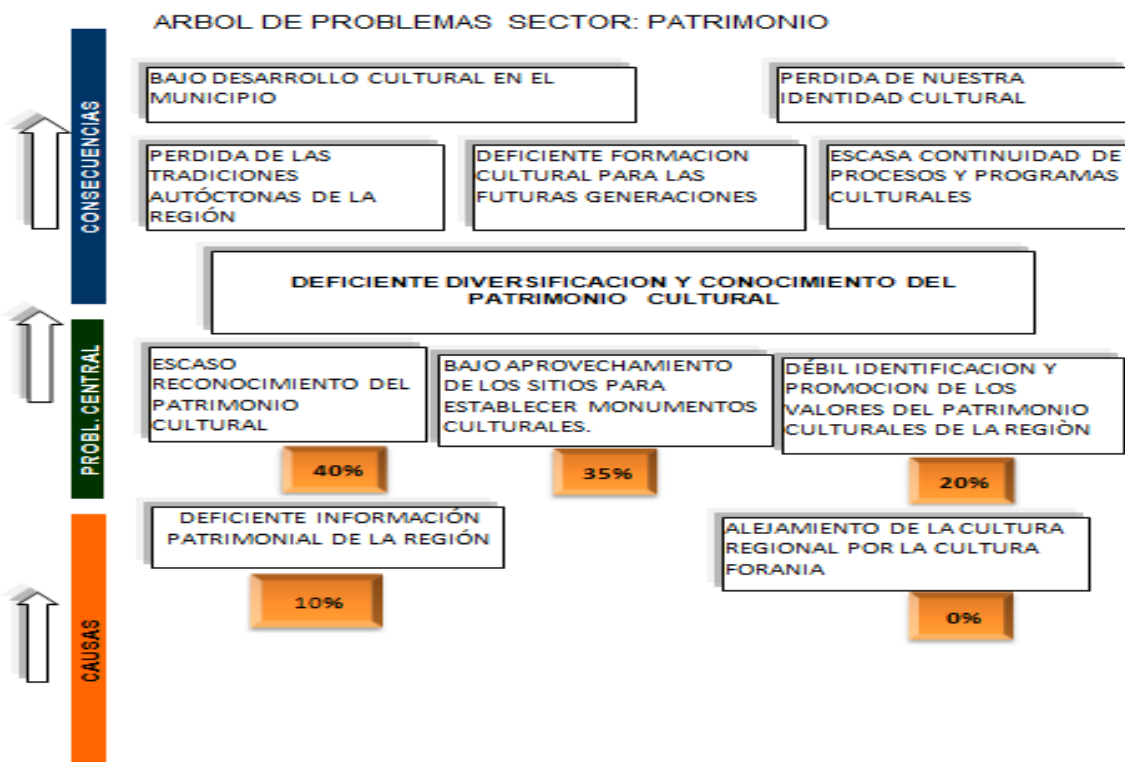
ARBOL DE PROBLEMAS SECTOR: PATRIMONIO

CONSECUENCIAS

BAJO DESARROLLO CULTURAL EN EL MUNICIPIO

PERDIDA DE NUESTRA IDENTIDAD CULTURAL

PERDIDA DE LAS TRADICIONES AUTÓCTONAS DE LA REGIÓN

DEFICIENTE FORMACION CULTURAL PARA LAS FUTURAS GENERACIONES

ESCASA CONTINUIDAD DE PROCESOS Y PROGRAMAS CULTURALES

PROBL. CENTRAL

DEFICIENTE DIVERSIFICACION Y CONOCIMIENTO DEL PATRIMONIO CULTURAL

CAUSAS

ESCASO RECONOCIMIENTO DEL PATRIMONIO CULTURAL

40%

BAJO APROVECHAMIENTO DE LOS SITIOS PARA ESTABLECER MONUMENTOS CULTURALES.

35%

DÉBIL IDENTIFICACION Y PROMOCION DE LOS VALORES DEL PATRIMONIO CULTURALES DE LA REGIÒN

20%

DEFICIENTE INFORMACIÓN PATRIMONIAL DE LA REGIÓN

10%

ALEJAMIENTO DE LA CULTURA REGIONAL POR LA CULTURA FORANIA

0%